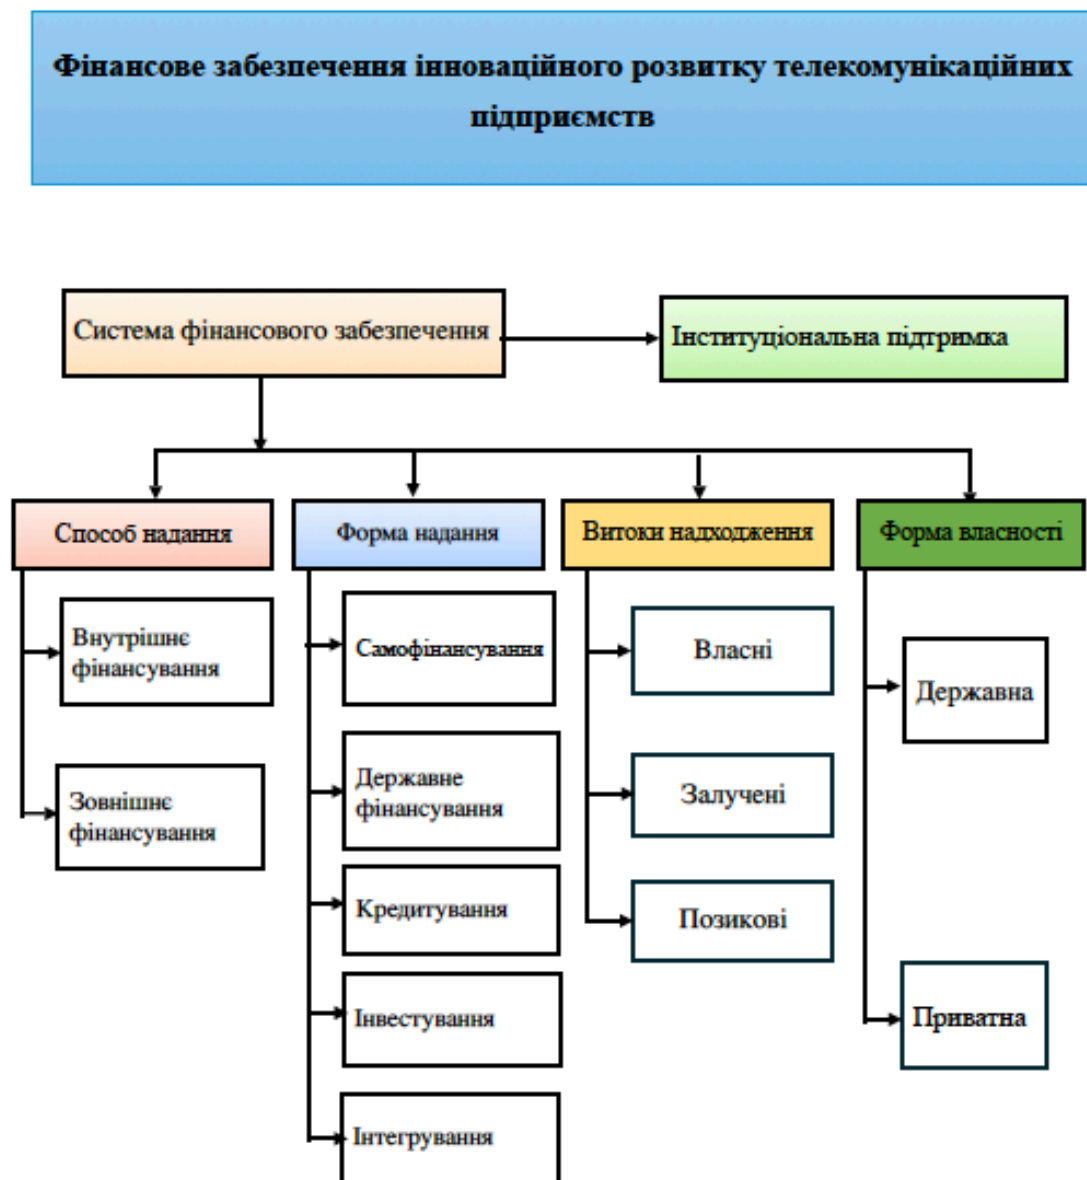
Фінансове забезпечення інноваційного розвитку телекомунікаційних підприємств

Система фінансового забезпечення

Інституціональна підтримка

Способ надання

Форма надання

Витоки надходження

Форма власності

Внутрішнє фінансування

Зовнішнє фінансування

Самофінансування

Державне фінансування

Кредитування

Інвестування

Інтегрування

Власні

Залучені

Позикові

Державна

Приватна